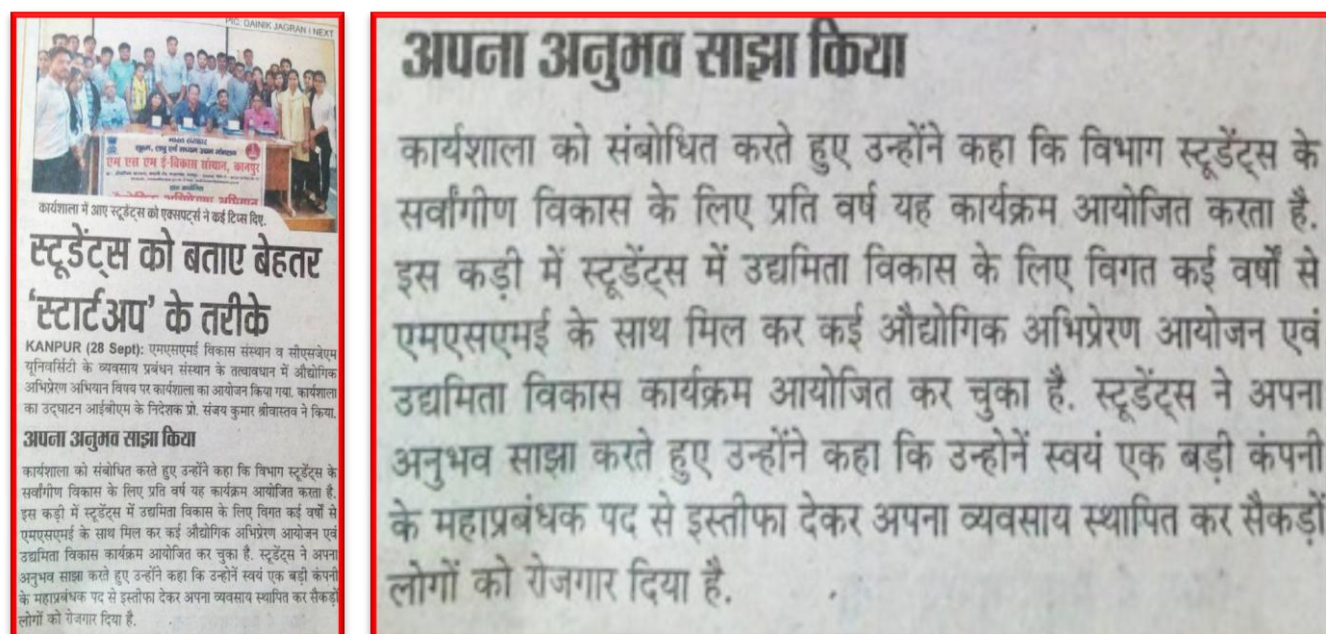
PIC: DAINIK JAGRAN I NEXT

एम एस एम ई-विकास संस्थान, कानपुर

कार्यशाला में आए स्टूडेंट्स को एक्सपर्ट्स ने कई टिप्स दिए.

स्टूडेंट्स को बताए बेहतर 'स्टार्टअप' के तरीके

KANPUR (28 Sept): एमएसएमई विकास संस्थान व सीएसजेएम यूनिवर्सिटी के व्यवसाय प्रबंधन संस्थान के तत्वावधान में औद्योगिक अभिप्रेरण अभियान विषय पर कार्यशाला का आयोजन किया गया. कार्यशाला का उद्घाटन आईबीएम के निदेशक प्रो. संजय कुमार श्रीवास्तव ने किया.

अपना अनुभव साझा किया

कार्यशाला को संबोधित करते हुए उन्होंने कहा कि विभाग स्टूडेंट्स के सर्वांगीण विकास के लिए प्रति वर्ष यह कार्यक्रम आयोजित करता है. इस कड़ी में स्टूडेंट्स में उद्यमिता विकास के लिए विगत कई वर्षों से एमएसएमई के साथ मिल कर कई औद्योगिक अभिप्रेरण आयोजन एवं उद्यमिता विकास कार्यक्रम आयोजित कर चुका है. स्टूडेंट्स ने अपना अनुभव साझा करते हुए उन्होंने कहा कि उन्होनें स्वयं एक बड़ी कंपनी के महाप्रबंधक पद से इस्तीफा देकर अपना व्यवसाय स्थापित कर सैकड़ों लोगों को रोजगार दिया है.

अपना अनुभव साझा किया

कार्यशाला को संबोधित करते हुए उन्होंने कहा कि विभाग स्टूडेंट्स के सर्वांगीण विकास के लिए प्रति वर्ष यह कार्यक्रम आयोजित करता है. इस कड़ी में स्टूडेंट्स में उद्यमिता विकास के लिए विगत कई वर्षों से एमएसएमई के साथ मिल कर कई औद्योगिक अभिप्रेरण आयोजन एवं उद्यमिता विकास कार्यक्रम आयोजित कर चुका है. स्टूडेंट्स ने अपना अनुभव साझा करते हुए उन्होंने कहा कि उन्होनें स्वयं एक बड़ी कंपनी के महाप्रबंधक पद से इस्तीफा देकर अपना व्यवसाय स्थापित कर सैकड़ों लोगों को रोजगार दिया है.